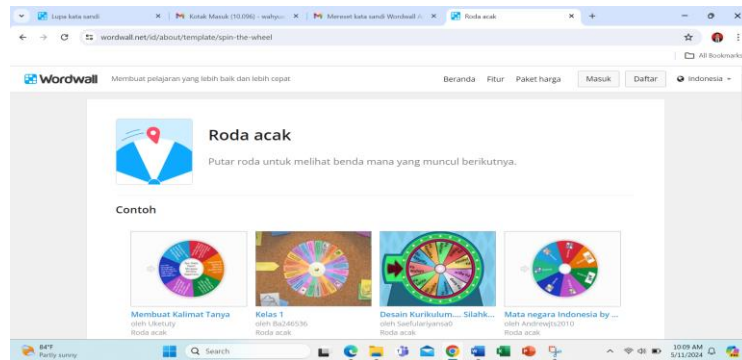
Lupa kata sandi | Kotak Masuk (10.096) - wahyu | Mereset kata sandi Wordwall | Roda acak | +

wordwall.net/id/about/template/spin-the-wheel

All Bookmarks

Wordwall Membuat pelajaran yang lebih baik dan lebih cepat Beranda Fitur Paket harga Masuk Daftar Indonesia

Roda acak

Putar roda untuk melihat benda mana yang muncul berikutnya.

Contoh

Membuat Kalimat Tanya
oleh Uketuty
Roda acak

Kelas 1
oleh Ba246536
Roda acak

Desain Kurikulum.... Silahk...
oleh Saefullariyansa0
Roda acak

Mata negara Indonesia by ...
oleh Andrewjts2010
Roda acak

84°F
Partly sunny

Search

10:09 AM
5/11/2024